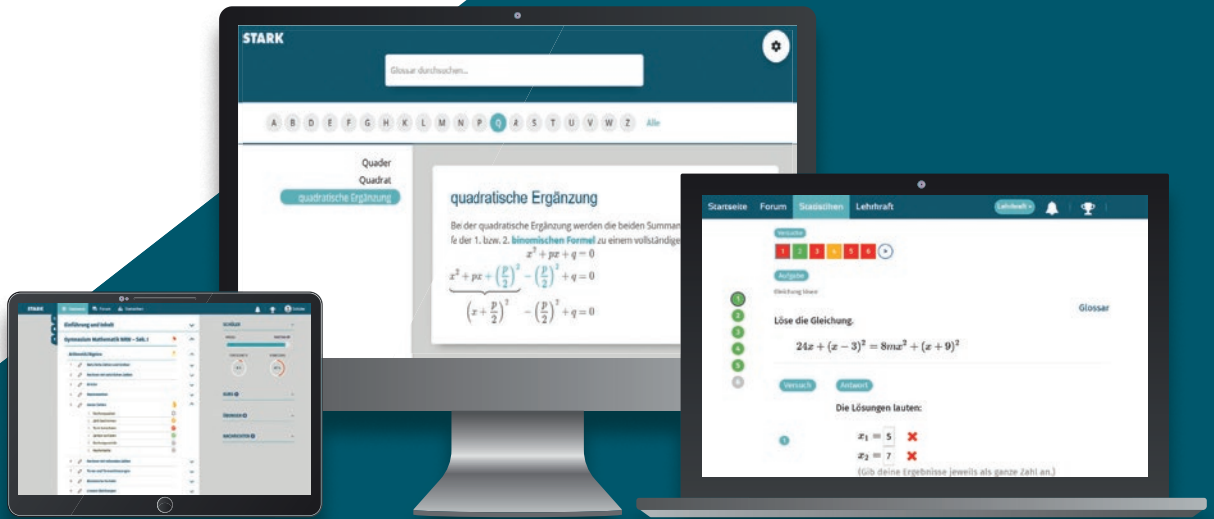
STARK

Glossar durchsuchen...

A B C D E F G H K L M N P Q R S T U V W Z Alle

Quader
Quadrat
quadratische Ergänzung

quadratische Ergänzung

Bei der quadratische Ergänzung werden die beiden Summan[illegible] der 1. bzw. 2. binomischen Formel zu einem vollständige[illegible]

$x^2 + px + q = 0$

$x^2 + px + \left(\frac{p}{2}\right)^2 - \left(\frac{p}{2}\right)^2 + q = 0$

$\left(x + \frac{p}{2}\right)^2 - \left(\frac{p}{2}\right)^2 + q = 0$

Startseite Forum Statistiken Lehrkraft

Lehrkraft

Versuche

1 2 3 4 5 6

Aufgabe

Gleichung lösen

Glossar

Löse die Gleichung.

$24x + (x-3)^2 = 8mx^2 + (x+9)^2$

Versuch Antwort

Die Lösungen lauten:

$x_1 = 5$

$x_2 = 7$

(Gib deine Ergebnisse jeweils als ganze Zahl an.)

STARK

Einführung und Inhalt

Gymnasium Mathematik BRW – Sek. I

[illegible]